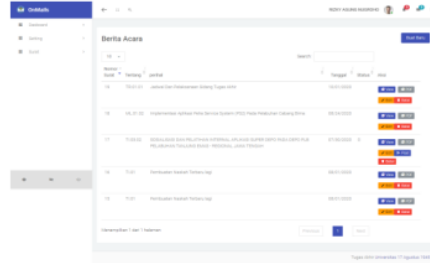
OnMails

Dashboard

Setting

Surat

RIZKY AGUNG NUGROHO

Berita Acara

Buat Baru

10

Search:

| Nomor Surat | Tentang | Judul | Tanggal | Status | Aksi |
|---|---|---|---|---|---|
| 16 | TE/21.02 | Jadwal Dan Pelaksanaan Sidang Tugas Akhir | 16/03/2020 | | |
| 15 | UL.07.02 | Implementasi Aplikasi Point Service System (PSS) Pada Pelayanan Cabang Bima | 09/03/2020 | | |
| 17 | P.02.02 | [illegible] | 07/08/2020 | 0 | |
| 16 | T.01 | Pembuatan Kalendr Tahun Ajar | 08/01/2020 | | |
| 15 | T.01 | Pembuatan Kalendr Tahun Ajar | 08/01/2020 | | |

Menampilkan 1 dari 1 halaman

Previous 1 Next

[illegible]